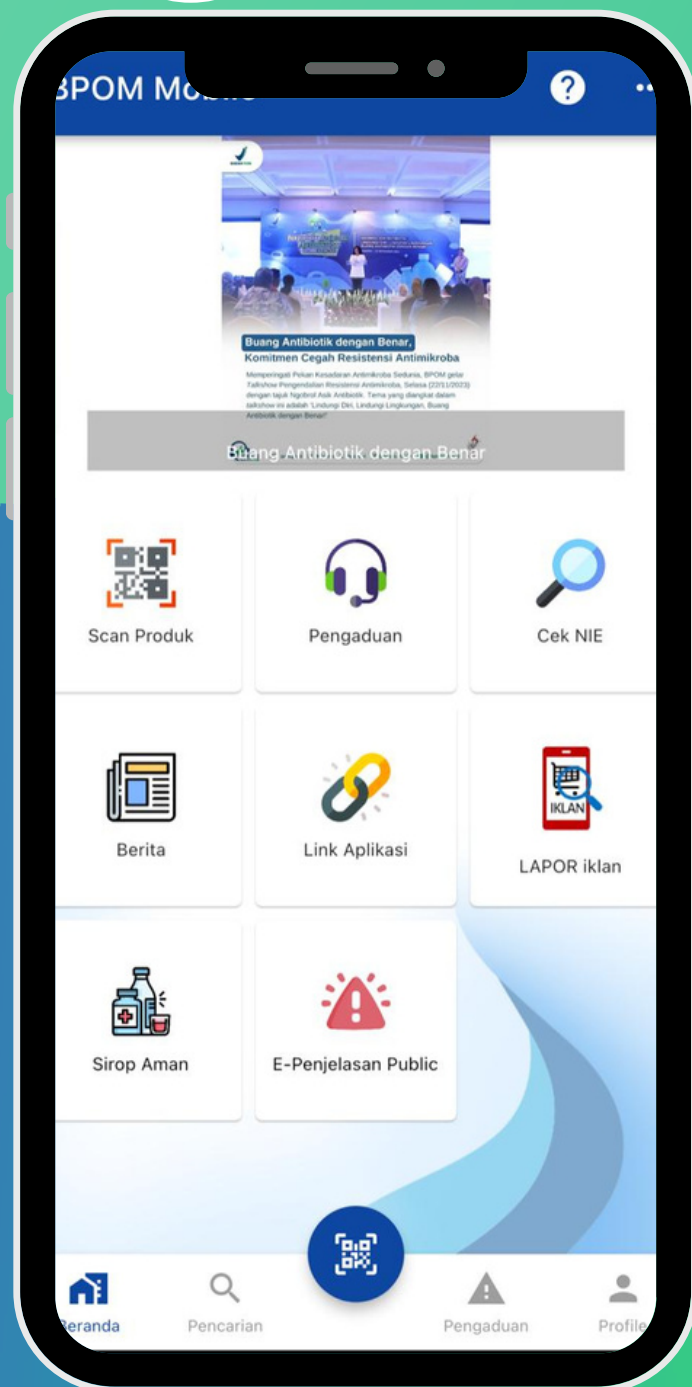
BPOM Mobi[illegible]

Buang Antibiotik dengan Benar, Komitmen Cegah Resistensi Antimikroba

Memperingati Pekan Kesadaran Antimikroba Sedunia, BPOM gelar Talkshow Pengendalian Resistensi Antimikroba, Selasa (22/11/2023) dengan tajuk Ngobrol Asik Antibiotik. Tema yang diangkat dalam talkshow ini adalah 'Lindungi Diri, Lindungi Lingkungan, Buang Antibiotik dengan Benar!'

Buang Antibiotik dengan Benar

Scan Produk

Pengaduan

Cek NIE

Berita

Link Aplikasi

IKLAN

LAPOR iklan

Sirop Aman

E-Penjelasan Public

Beranda

Pencarian

Pengaduan

Profile